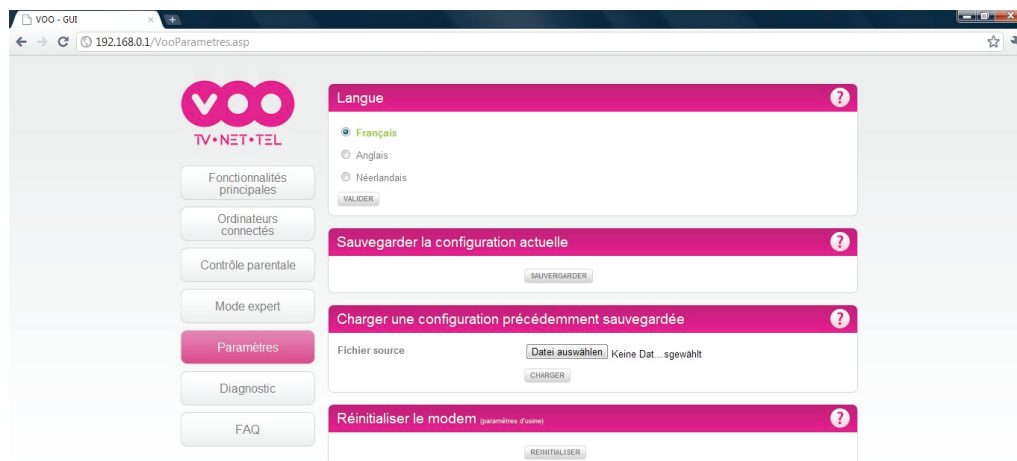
VOO - GUI
192.168.0.1/VooParametres.asp

VOO
TV•NET•TEL

Fonctionnalités principales
Ordinateurs connectés
Contrôle parentale
Mode expert
Paramètres
Diagnostic
FAQ

Langue
Français
Anglais
Néerlandais
VALIDER

Sauvegarder la configuration actuelle
SAUVERGARDER

Charger une configuration précédemment sauvegardée
Fichier source
Datei auswählen Keine Dat…sgewählt
CHARGER

Réinitialiser le modem (paramètres d'usine)
REINITIALISER